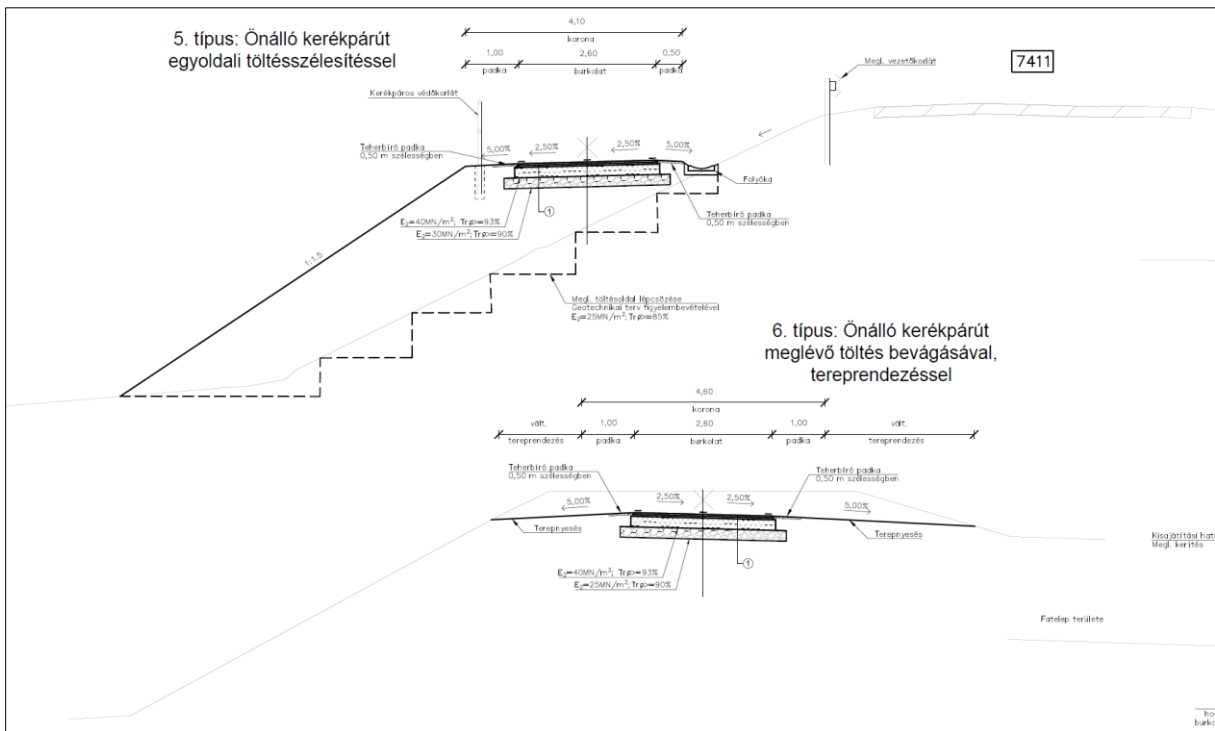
5. típus: Önálló kerékpárút egyoldali töltésszélesítéssel

4,10
korona
1,00 2,60 0,50
padka burkolat padka

7411

Megl. vezetőkorlát

Kerékpáros védőkorlát

Teherbíró padka
0,50 m szélességben

5,00% 2,50% 2,50% 5,00%

Folyóka

①

Teherbíró padka
0,50 m szélességben

$E_2$=40MN/m$^2$; Trρ>=93%
$E_2$=30MN/m$^2$; Trρ>=90%

1:1,5

Megl. töltésoldal lépcsőzése
Geotechnikai terv figyelembevételével
$E_2$=25MN/m$^2$; Trρ>=85%

6. típus: Önálló kerékpárút meglévő töltés bevágásával, tereprendezéssel

4,60
korona
vált. 1,00 2,60 1,00 vált.
tereprendezés padka burkolat padka tereprendezés

Teherbíró padka
0,50 m szélességben

Teherbíró padka
0,50 m szélességben

5,00% 2,50% 2,50% 5,00%

Terepnyesés

Terepnyesés

$E_2$=40MN/m$^2$; Trρ>=93%
$E_2$=25MN/m$^2$; Trρ>=90%

①

Kisajátítási hat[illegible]
Megl. kerítés

Fatelep területe

ho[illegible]
burkc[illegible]